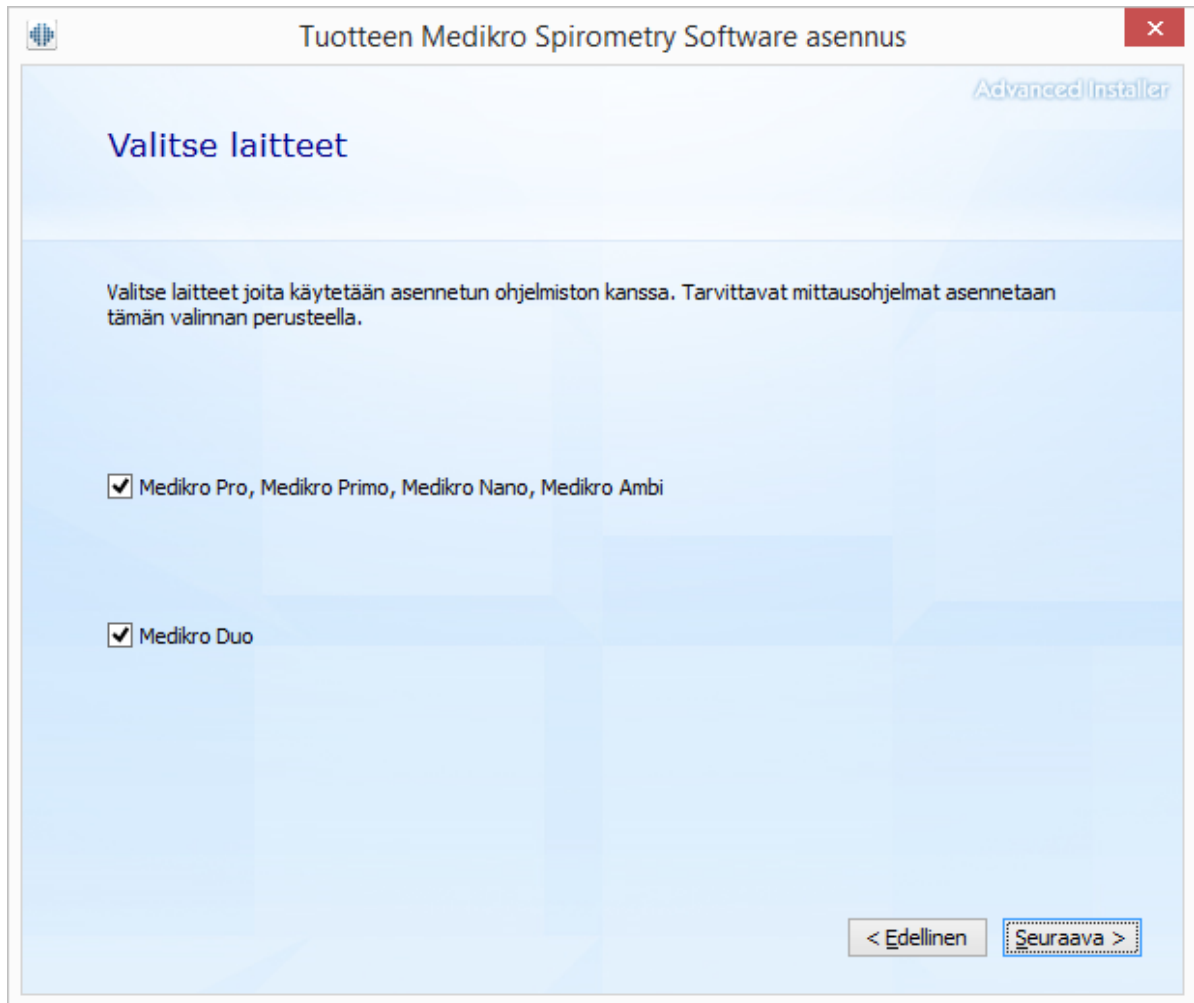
Tuotteen Medikro Spirometry Software asennus

×

Advanced Installer

Valitse laitteet

Valitse laitteet joita käytetään asennetun ohjelmiston kanssa. Tarvittavat mittausohjelmat asennetaan tämän valinnan perusteella.

Medikro Pro, Medikro Primo, Medikro Nano, Medikro Ambi

Medikro Duo

< Edellinen

Seuraava >